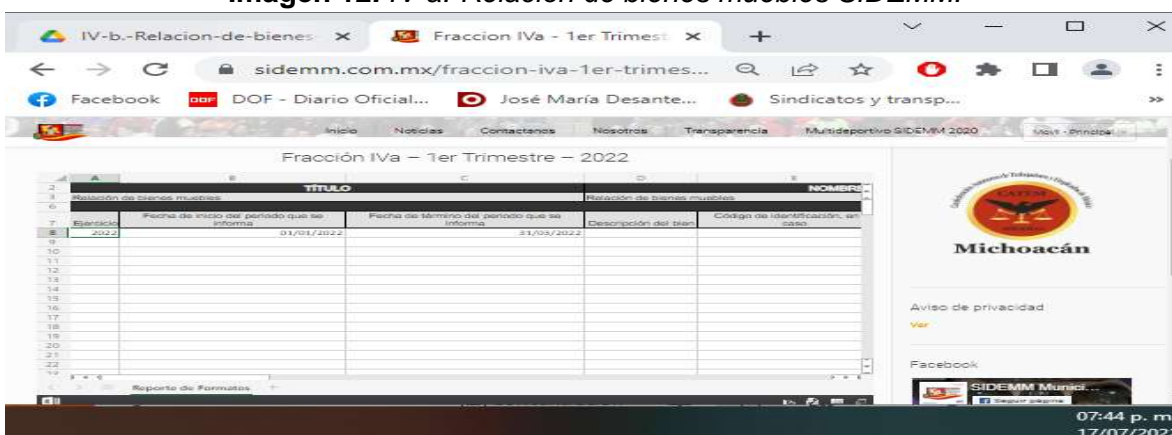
Imagen 12. IV-a. Relación de bienes muebles SIDEMM

IV-b.-Relacion-de-bienes ×

Fraccion IVa - 1er Trimest ×

+

sidemm.com.mx/fraccion-iva-1er-trimes...

Facebook

DOF - Diario Oficial...

José María Desante...

Sindicatos y transp...

Inicio Noticias Contactanos Nosotros Transparencia Multideportivo SIDEMM 2020 Menú - Principal

Fracción IVa – 1er Trimestre – 2022

| | A | B | C | D | E |
|---|---|---|---|---|---|
| 2 | | TÍTULO | | | NOMBRE |
| 3 | Relación de bienes muebles | | | Relación de bienes muebles | |
| 7 | Ejercicio | Fecha de inicio del periodo que se informa | Fecha de término del periodo que se informa | Descripción del bien | Código de identificación, en su caso |
| 8 | 2022 | 01/01/2022 | 31/03/2022 | | |

Reporte de Formatos

Michoacán

Aviso de privacidad

Ver

Facebook

SIDEMM Munici...

Seguir página

07:44 p. m.

17/07/2022